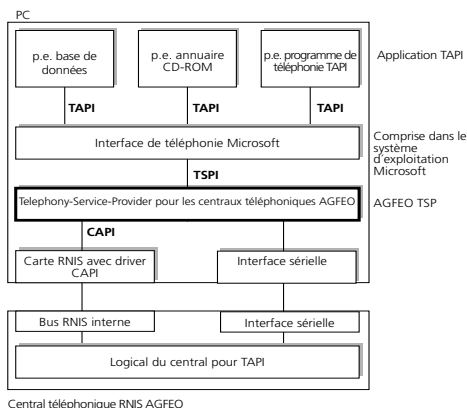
PC

p.e. base de données

p.e. annuaire CD-ROM

p.e. programme de téléphonie TAPI

Application TAPI

TAPI

TAPI

TAPI

Interface de téléphonie Microsoft

Comprise dans le système d'exploitation Microsoft

TSPI

Telephony-Service-Provider pour les centraux téléphoniques AGFEO

AGFEO TSP

CAPI

Carte RNIS avec driver CAPI

Interface sérielle

Bus RNIS interne

Interface sérielle

Logical du central pour TAPI

Central téléphonique RNIS AGFEO